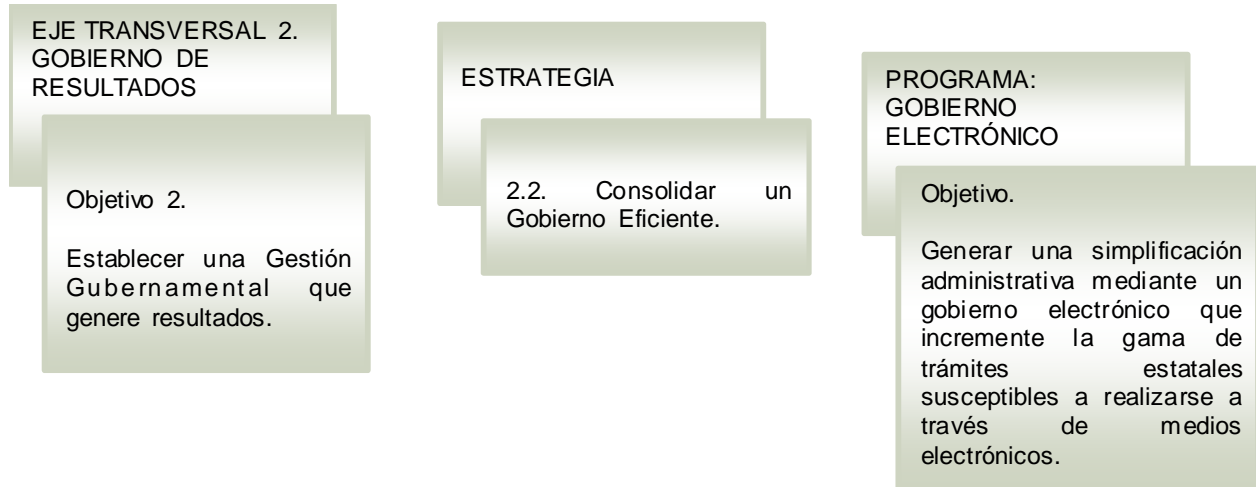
EJE TRANSVERSAL 2. GOBIERNO DE RESULTADOS

Objetivo 2.

Establecer una Gestión Gubernamental que genere resultados.

ESTRATEGIA

2.2. Consolidar un Gobierno Eficiente.

PROGRAMA: GOBIERNO ELECTRÓNICO

Objetivo.

Generar una simplificación administrativa mediante un gobierno electrónico que incremente la gama de trámites estatales susceptibles a realizarse a través de medios electrónicos.